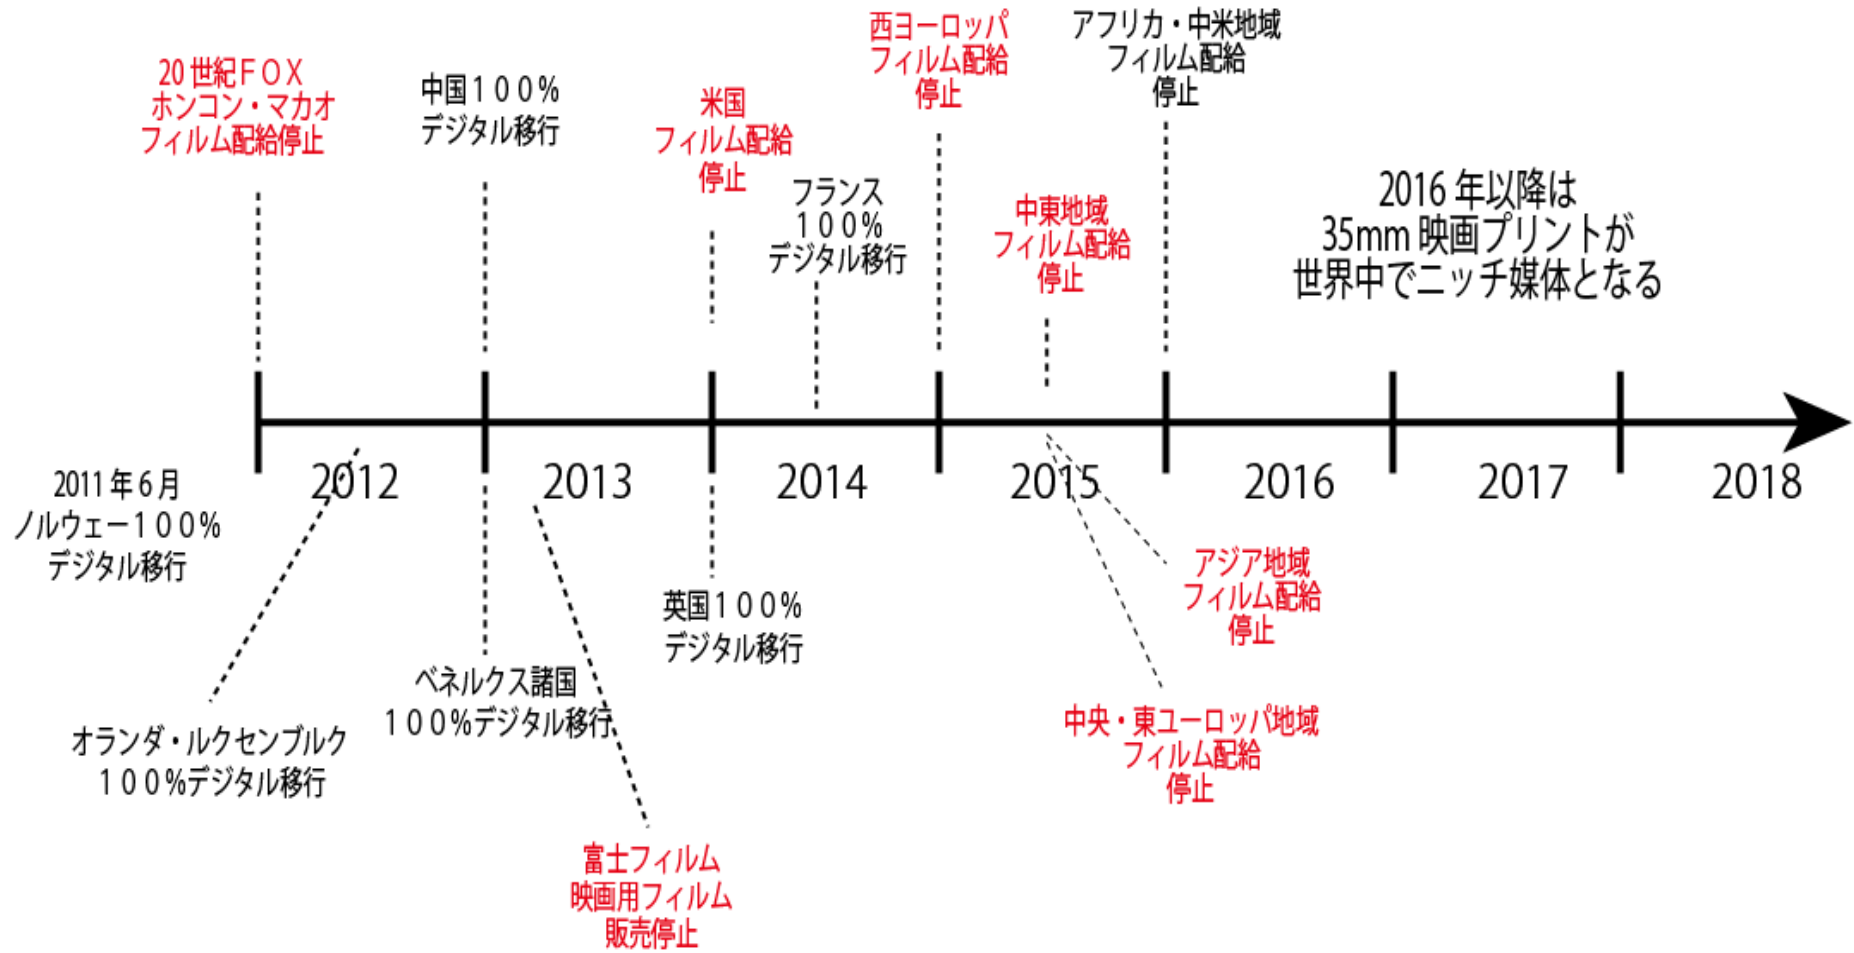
20世紀FOX
ホンコン・マカオ
フィルム配給停止

中国１００％
デジタル移行

米国
フィルム配給
停止

フランス
１００％
デジタル移行

西ヨーロッパ
フィルム配給
停止

中東地域
フィルム配給
停止

アフリカ・中米地域
フィルム配給
停止

2016年以降は
35mm映画プリントが
世界中でニッチ媒体となる

2011年6月
ノルウェー１００％
デジタル移行

2012

2013

2014

2015

2016

2017

2018

英国１００％
デジタル移行

アジア地域
フィルム配給
停止

ベネルクス諸国
１００％デジタル移行

オランダ・ルクセンブルク
１００％デジタル移行

中央・東ユーロッパ地域
フィルム配給
停止

富士フィルム
映画用フィルム
販売停止